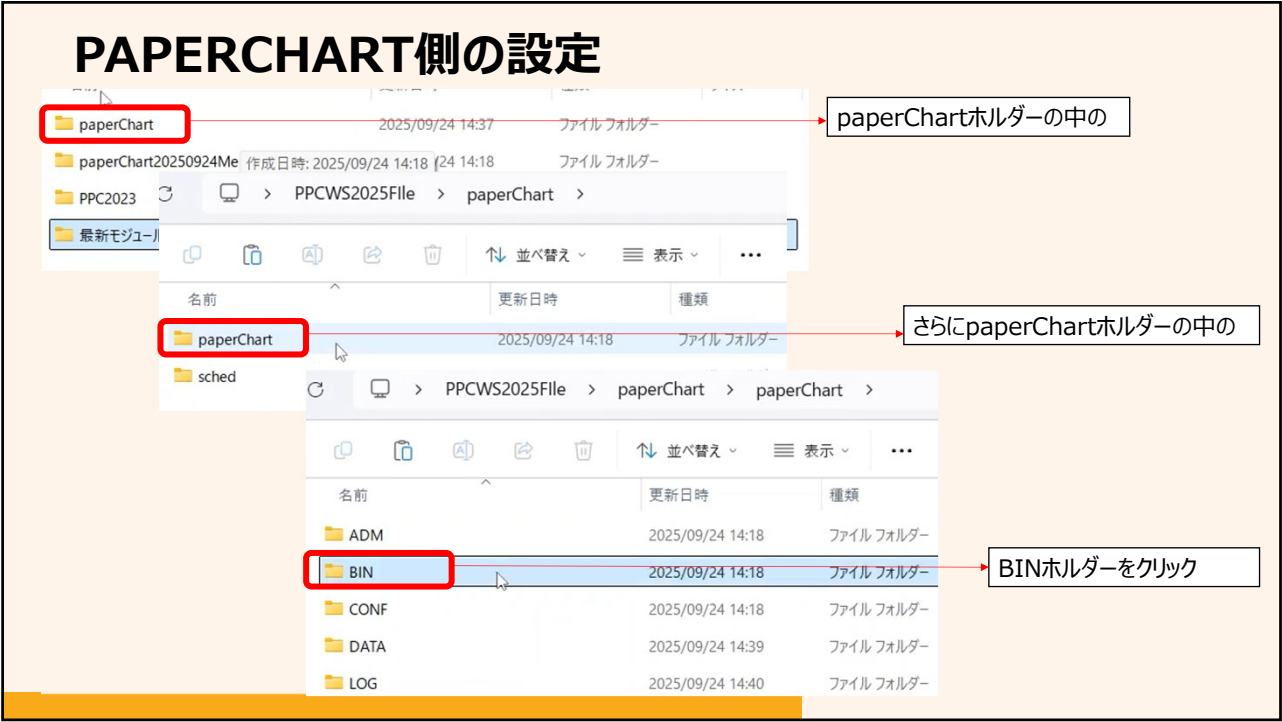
PAPERCHART側の設定

paperChart 2025/09/24 14:37 ファイル フォルダー

paperChart20250924Me 作成日時: 2025/09/24 14:18 24 14:18 ファイル フォルダー

PPC2023

最新モジュール

paperChartホルダーの中の

PPCWS2025FIle > paperChart >

並べ替え 表示 ...

| 名前 | 更新日時 | 種類 |
|---|---|---|
| paperChart | 2025/09/24 14:18 | ファイル フォルダー |
| sched | | |

さらにpaperChartホルダーの中の

PPCWS2025FIle > paperChart > paperChart >

並べ替え 表示 ...

| 名前 | 更新日時 | 種類 |
|---|---|---|
| ADM | 2025/09/24 14:18 | ファイル フォルダー |
| BIN | 2025/09/24 14:18 | ファイル フォルダー |
| CONF | 2025/09/24 14:18 | ファイル フォルダー |
| DATA | 2025/09/24 14:39 | ファイル フォルダー |
| LOG | 2025/09/24 14:40 | ファイル フォルダー |

BINホルダーをクリック